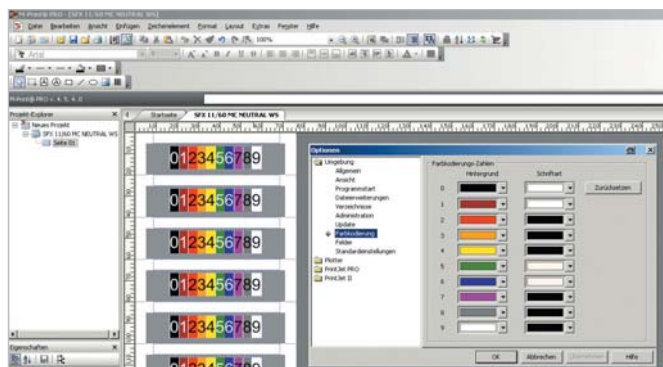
M-Print® PRO - [SFX 11/60 MC NEUTRAL WS]

Datei Bearbeiten Ansicht Einfügen Zeichenelement Format Layout Extras Fenster Hilfe

100%

Arial

M-Print® PRO v. 4. 5. 4. 0

Projekt-Explorer

Neues Projekt

SFX 11/60 MC NEUTRAL WS

Seite 01

Eigenschaften

Startseite

SFX 11/60 MC NEUTRAL WS

0123456789

0123456789

0123456789

0123456789

0123456789

0123456789

0123456789

Optionen

Umgebung

Allgemein

Ansicht

Programmstart

Dateierweiterungen

Verzeichnisse

Administration

Update

Farbkodierung

Felder

Standardeinstellungen

Plotter

PrintJet PRO

PrintJet II

Farbkodierungs-Zahlen

Hintergrund

Schriftart

0

1

2

3

4

5

6

7

8

9

Zurücksetzen

OK

Abbrechen

Übernehmen

Hilfe